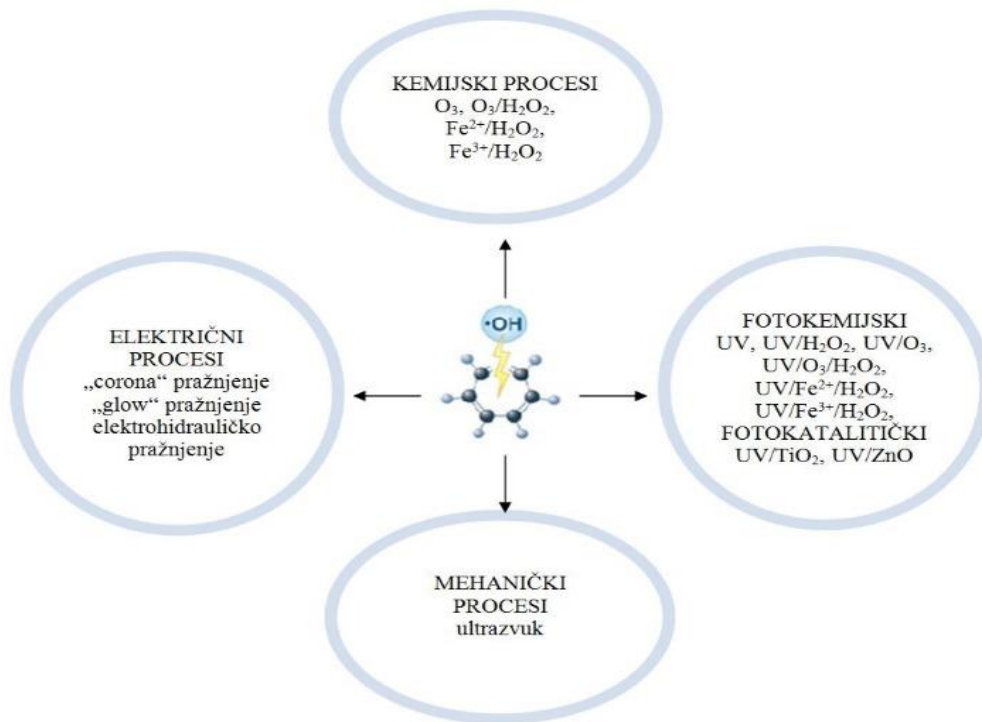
KEMIJSKI PROCESI
$O_3$, $O_3/H_2O_2$,
$Fe^{2+}/H_2O_2$,
$Fe^{3+}/H_2O_2$

ELEKTRIČNI PROCESI
„corona“ pražnjenje
„glow“ pražnjenje
elektrohidrauličko pražnjenje

•OH

FOTOKEMIJSKI
UV, $UV/H_2O_2$, $UV/O_3$,
$UV/O_3/H_2O_2$,
$UV/Fe^{2+}/H_2O_2$,
$UV/Fe^{3+}/H_2O_2$,
FOTOKATALITIČKI
$UV/TiO_2$, $UV/ZnO$

MEHANIČKI PROCESI
ultrazvuk